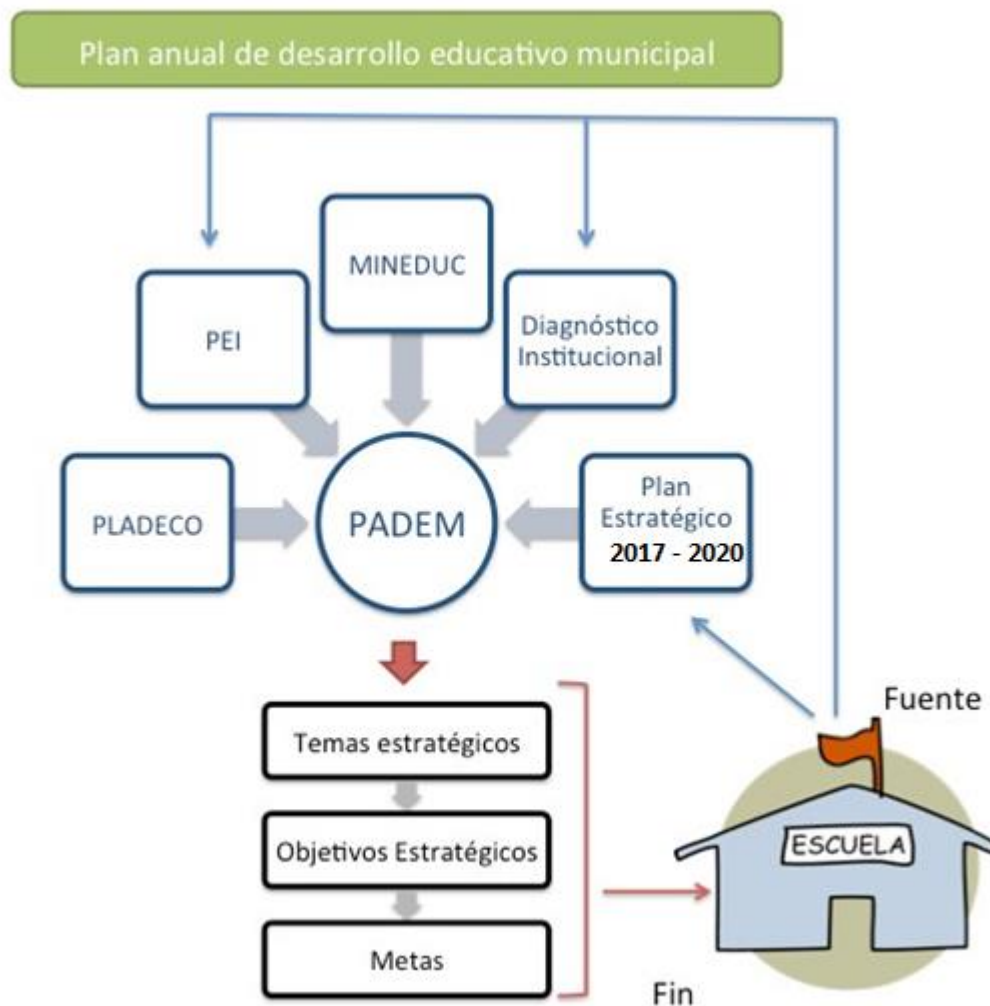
Plan anual de desarrollo educativo municipal

MINEDUC

PEI

Diagnóstico Institucional

PLADECO

PADEM

Plan Estratégico 2017 - 2020

Temas estratégicos

Objetivos Estratégicos

Metas

Fuente

ESCUELA

Fin